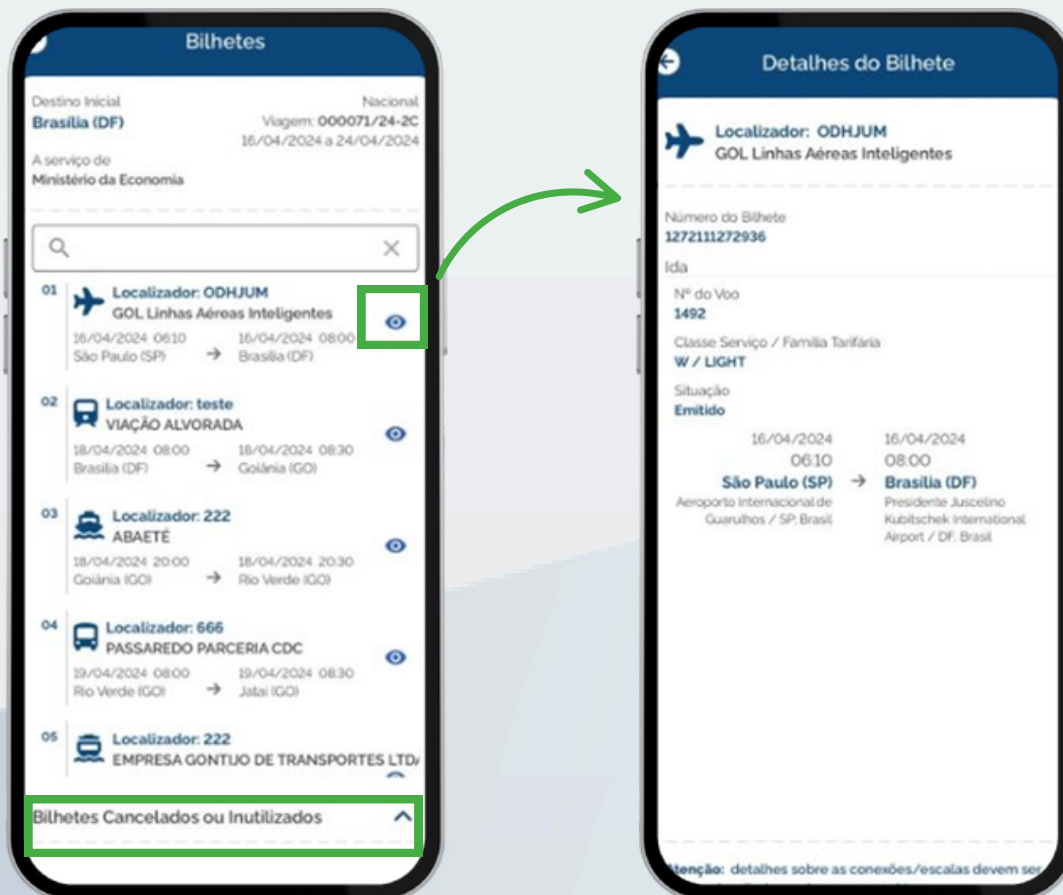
Bilhetes

Destino Inicial
Brasília (DF)
Nacional
Viagem: 000071/24-2C
16/04/2024 a 24/04/2024

A serviço de
Ministério da Economia

01
Localizador: ODHJUM
GOL Linhas Aéreas Inteligentes
16/04/2024 06:10
São Paulo (SP)
16/04/2024 08:00
Brasília (DF)

02
Localizador: teste
VIAÇÃO ALVORADA
18/04/2024 08:00
Brasília (DF)
18/04/2024 08:30
Goiânia (GO)

03
Localizador: 222
ABAETÉ
18/04/2024 20:00
Goiânia (GO)
18/04/2024 20:30
Rio Verde (GO)

04
Localizador: 666
PASSAREDO PARCERIA CDC
19/04/2024 08:00
Rio Verde (GO)
19/04/2024 08:30
Jataí (GO)

05
Localizador: 222
EMPRESA GONTIJO DE TRANSPORTES LTD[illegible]

Bilhetes Cancelados ou Inutilizados

Detalhes do Bilhete

Localizador: ODHJUM
GOL Linhas Aéreas Inteligentes

Número do Bilhete
1272111272936

Ida

Nº do Voo
1492

Classe Serviço / Família Tarifária
W / LIGHT

Situação
Emitido

16/04/2024
06:10
São Paulo (SP)
Aeroporto Internacional de Guarulhos / SP, Brasil

16/04/2024
08:00
Brasília (DF)
Presidente Juscelino Kubitschek International Airport / DF, Brasil

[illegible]enção: detalhes sobre as conexões/escalas devem ser